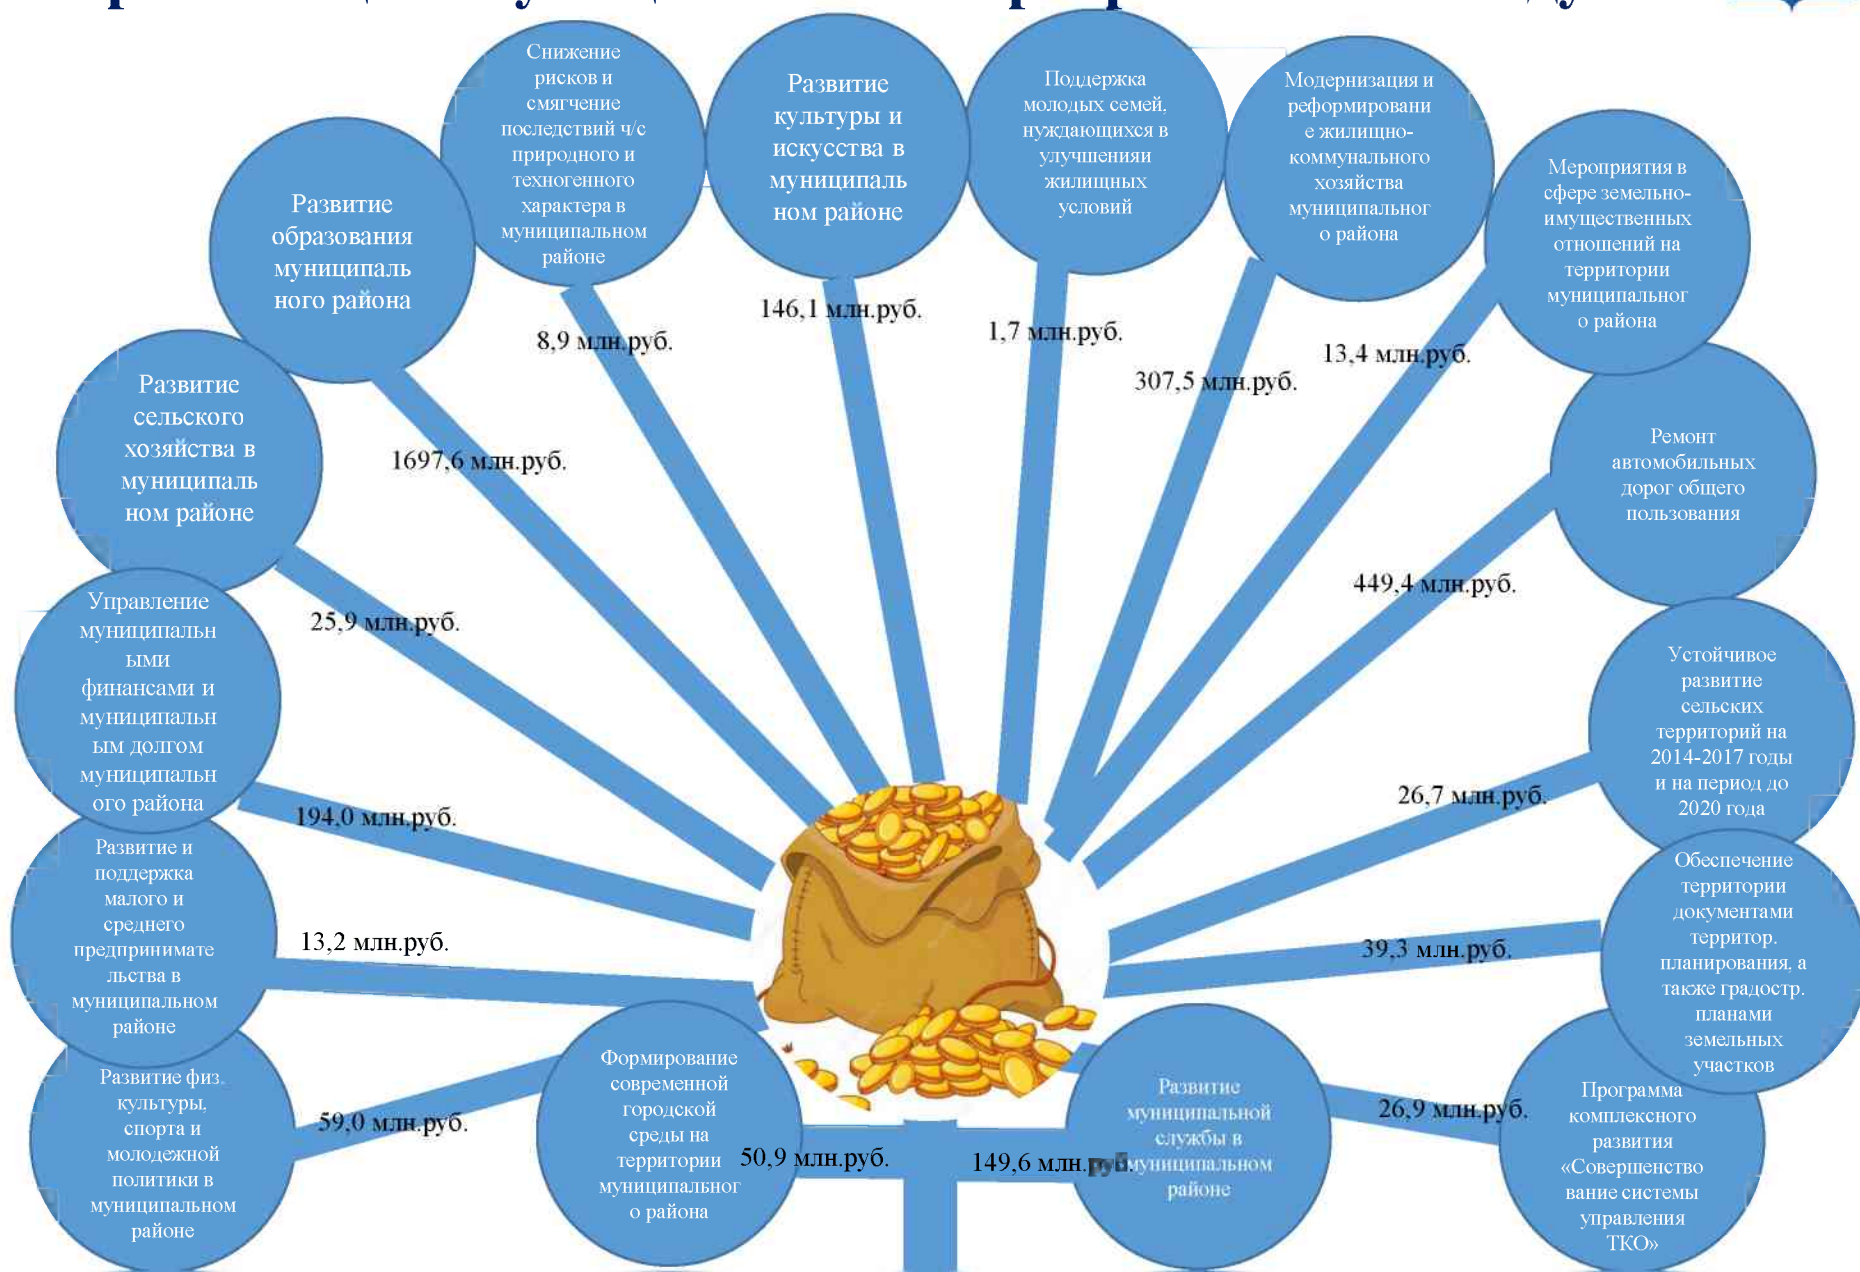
Развитие образования муниципального района

1697,6 млн.руб.

Снижение рисков и смягчение последствий ч/с природного и техногенного характера в муниципальном районе

8,9 млн.руб.

Развитие культуры и искусства в муниципальном районе

146,1 млн.руб.

Поддержка молодых семей, нуждающихся в улучшениям жилищных условий

1,7 млн.руб.

Модернизация и реформирование жилищно-коммунального хозяйства муниципального района

307,5 млн.руб.

Мероприятия в сфере земельно-имущественных отношений на территории муниципального района

13,4 млн.руб.

Развитие сельского хозяйства в муниципальном районе

25,9 млн.руб.

Ремонт автомобильных дорог общего пользования

449,4 млн.руб.

Управление муниципальными финансами и муниципальным долгом муниципального района

194,0 млн.руб.

Устойчивое развитие сельских территорий на 2014-2017 годы и на период до 2020 года

26,7 млн.руб.

Развитие и поддержка малого и среднего предпринимательства в муниципальном районе

13,2 млн.руб.

Обеспечение территории документами территор. планирования, а также градостр. планами земельных участков

39,3 млн.руб.

Развитие физ. культуры, спорта и молодежной политики в муниципальном районе

59,0 млн.руб.

Формирование современной городской среды на территории муниципального района

50,9 млн.руб.

Развитие муниципальной службы в муниципальном районе

149,6 млн.руб.

Программа комплексного развития «Совершенствование системы управления ТКО»

26,9 млн.руб.